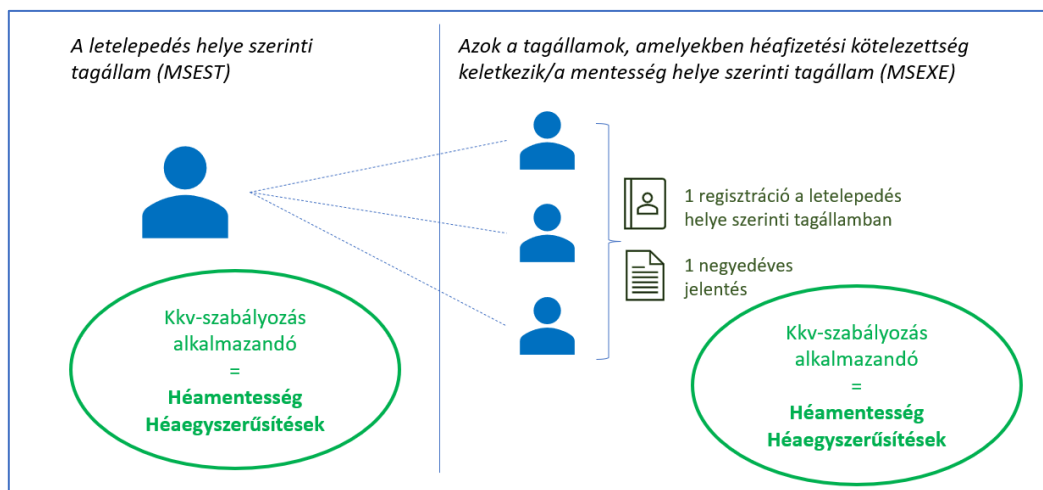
A letelepedés helye szerinti tagállam (MSEST)

Azok a tagállamok, amelyekben héafizetési kötelezettség keletkezik/a mentesség helye szerinti tagállam (MSEXE)

1 regisztráció a letelepedés helye szerinti tagállamban

1 negyedéves jelentés

Kkv-szabályozás alkalmazandó
=
**Héamentesség**
**Héaegyszerűsítések**

Kkv-szabályozás alkalmazandó
=
**Héamentesség**
**Héaegyszerűsítések**